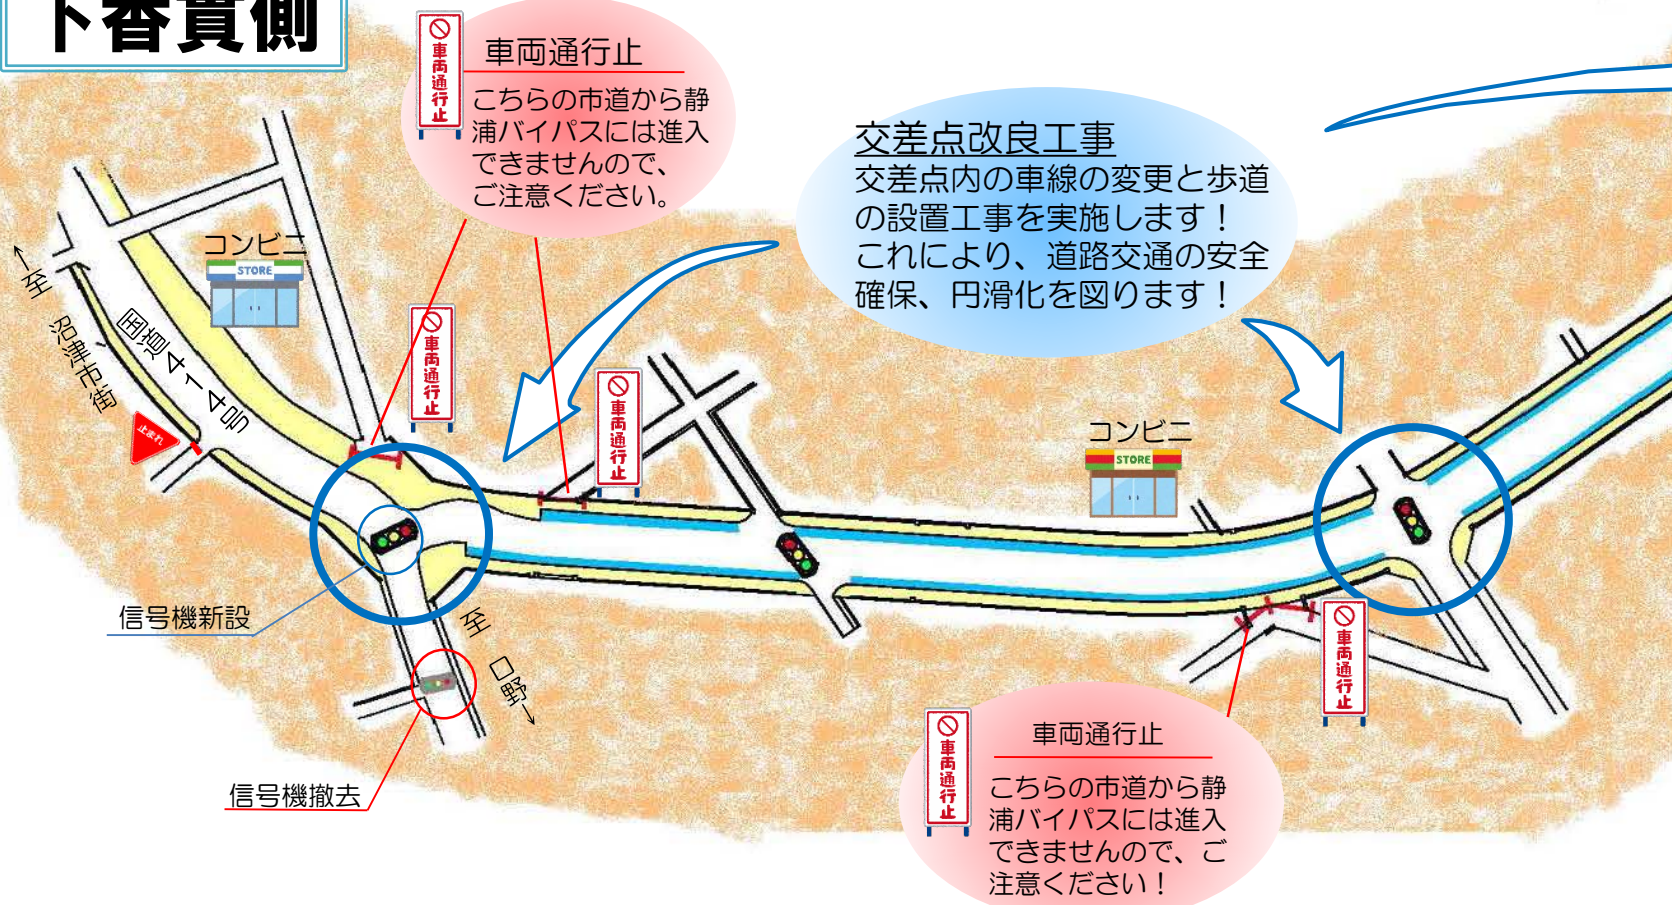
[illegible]香貫側

車両通行止
車両通行止
こちらの市道から静浦バイパスには進入できませんので、ご注意ください。

交差点改良工事
交差点内の車線の変更と歩道の設置工事を実施します！これにより、道路交通の安全確保、円滑化を図ります！

コンビニ
STORE

←至 沼津市街

国道414号

止まれ

車両通行止

車両通行止

コンビニ
STORE

信号機新設

至 口野→

信号機撤去

車両通行止

車両通行止
車両通行止
こちらの市道から静浦バイパスには進入できませんので、ご注意ください！